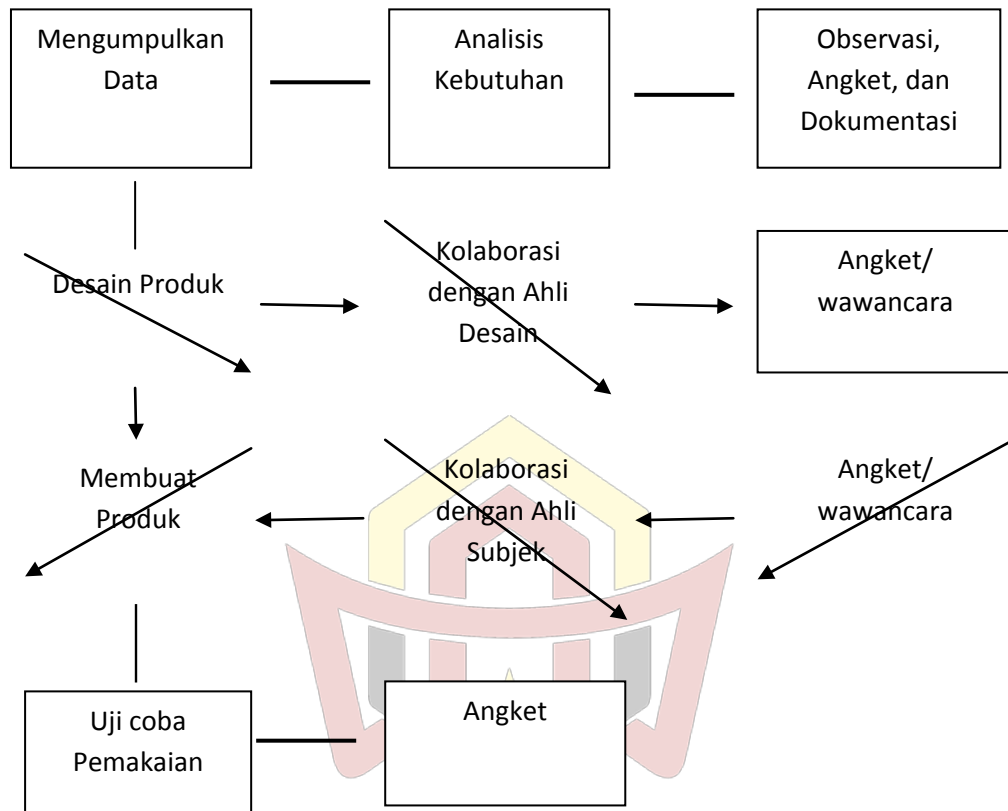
Mengumpulkan Data

Analisis Kebutuhan

Observasi, Angket, dan Dokumentasi

Desain Produk

Kolaborasi dengan Ahli Desain

Angket/ wawancara

Membuat Produk

Kolaborasi dengan Ahli Subjek

Angket/ wawancara

Uji coba Pemakaian

Angket